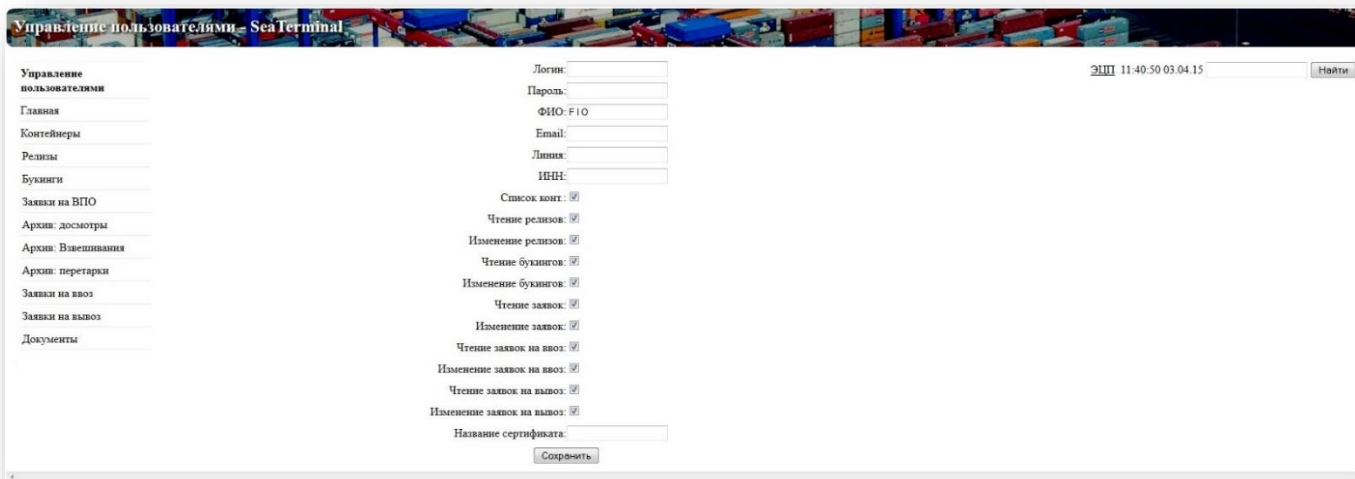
Управление пользователями - SeaTerminal

Управление пользователями
Главная
Контейнеры
Релизы
Букинги
Заявки на ВПО
Архив: досмотры
Архив: Взвешивания
Архив: перетарки
Заявки на ввоз
Заявки на вывоз
Документы

Логин:
Пароль:
ФИО: FIO
Email:
Линия:
ИНН:
Список конт.:
Чтение релизов:
Изменение релизов:
Чтение букингов:
Изменение букингов:
Чтение заявок:
Изменение заявок:
Чтение заявок на ввоз:
Изменение заявок на ввоз:
Чтение заявок на вывоз:
Изменение заявок на вывоз:
Название сертификата:
Сохранить

ЭЦП 11:40:50 03.04.15 Найти